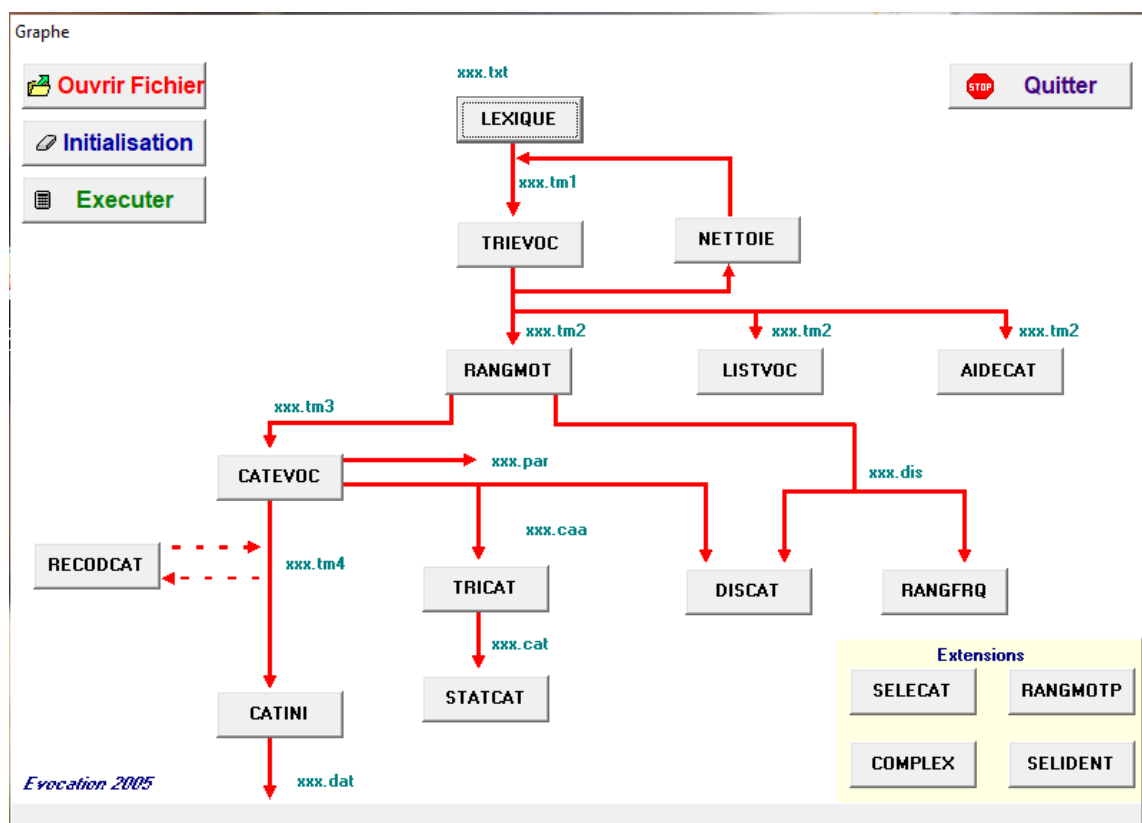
Graphe

Ouvrir Fichier

Initialisation

Executer

xxx.txt

LEXIQUE

Quitter

xxx.tm1

TRIEVOC

NETTOIE

xxx.tm2

xxx.tm2

xxx.tm2

RANGMOT

LISTVOC

AIDECAT

xxx.tm3

CATEVOC

xxx.par

xxx.dis

xxx.caa

RECODCAT

xxx.tm4

TRICAT

DISCAT

RANGFRQ

xxx.cat

STATCAT

Extensions

SELECAT

RANGMOTP

CATINI

COMPLEX

SELIDENT

Evocation 2005

xxx.dat